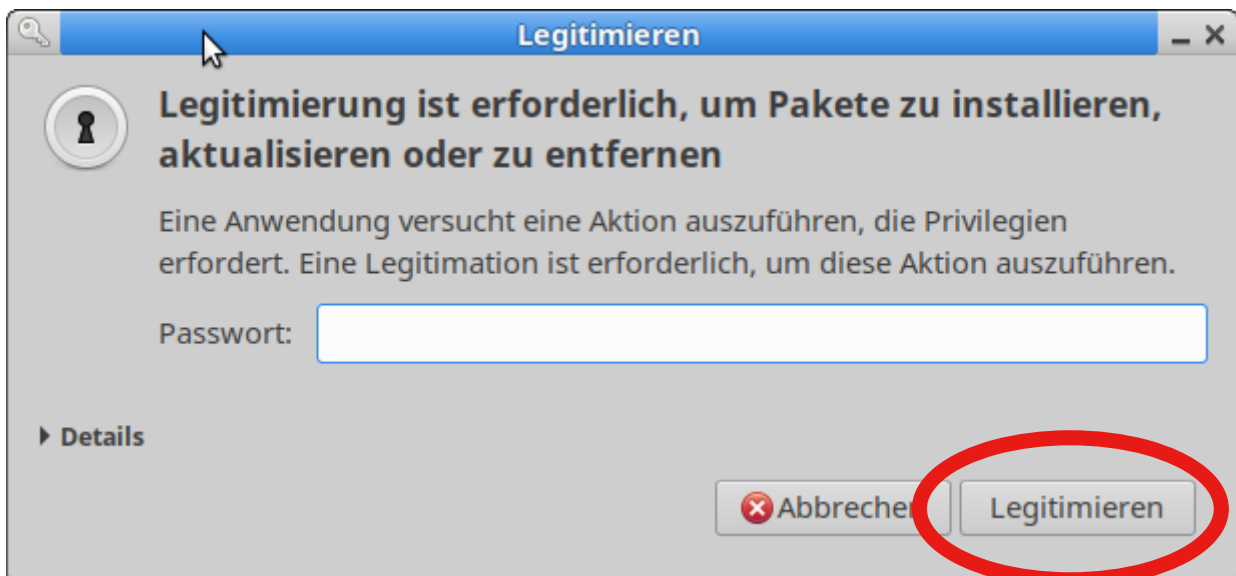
Legitimieren

Legitimierung ist erforderlich, um Pakete zu installieren, aktualisieren oder zu entfernen

Eine Anwendung versucht eine Aktion auszuführen, die Privilegien erfordert. Eine Legitimation ist erforderlich, um diese Aktion auszuführen.

Passwort:

Details

Abbrechen

Legitimieren